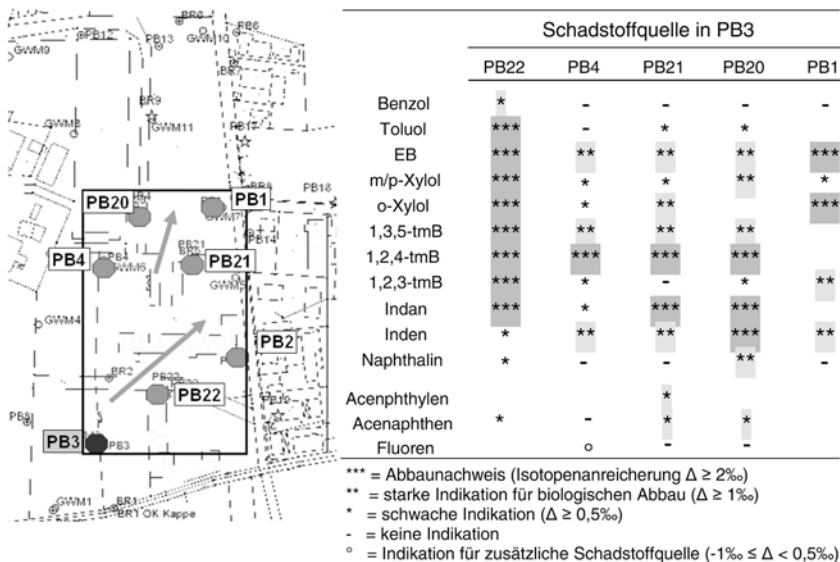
PB6 PB6
PB12 PB13 GWM10
GWM9
BR9
GWM8 GWM11 PB17
PB18
PB20 PB1
PB4 PB21
PB4 GWM6 PB21
GWM4
PB2
BR2 PB22
PB22
PB5
PB3 PB3
GWM1 BR1
BR1 OK Kappe

Schadstoffquelle in PB3

| | PB22 | PB4 | PB21 | PB20 | PB1 |
|---|---|---|---|---|---|
| Benzol | * | - | - | - | - |
| Toluol | *** | - | * | * | |
| EB | *** | ** | ** | ** | *** |
| m/p-Xylol | *** | * | * | ** | * |
| o-Xylol | *** | * | ** | | *** |
| 1,3,5-tmB | *** | ** | ** | ** | |
| 1,2,4-tmB | *** | *** | *** | *** | |
| 1,2,3-tmB | *** | * | - | * | ** |
| Indan | *** | * | *** | *** | |
| Inden | * | ** | ** | *** | ** |
| Naphthalin | * | - | - | ** | - |
| Acenphthylen | | | * | | |
| Acenaphthen | * | - | * | * | |
| Fluoren | | ° | - | - | |

*** = Abbaunachweis (Isotopenanreicherung Δ ≥ 2‰)
** = starke Indikation für biologischen Abbau (Δ ≥ 1‰)
* = schwache Indikation (Δ ≥ 0,5‰)
- = keine Indikation
° = Indikation für zusätzliche Schadstoffquelle (-1‰ ≤ Δ < 0,5‰)